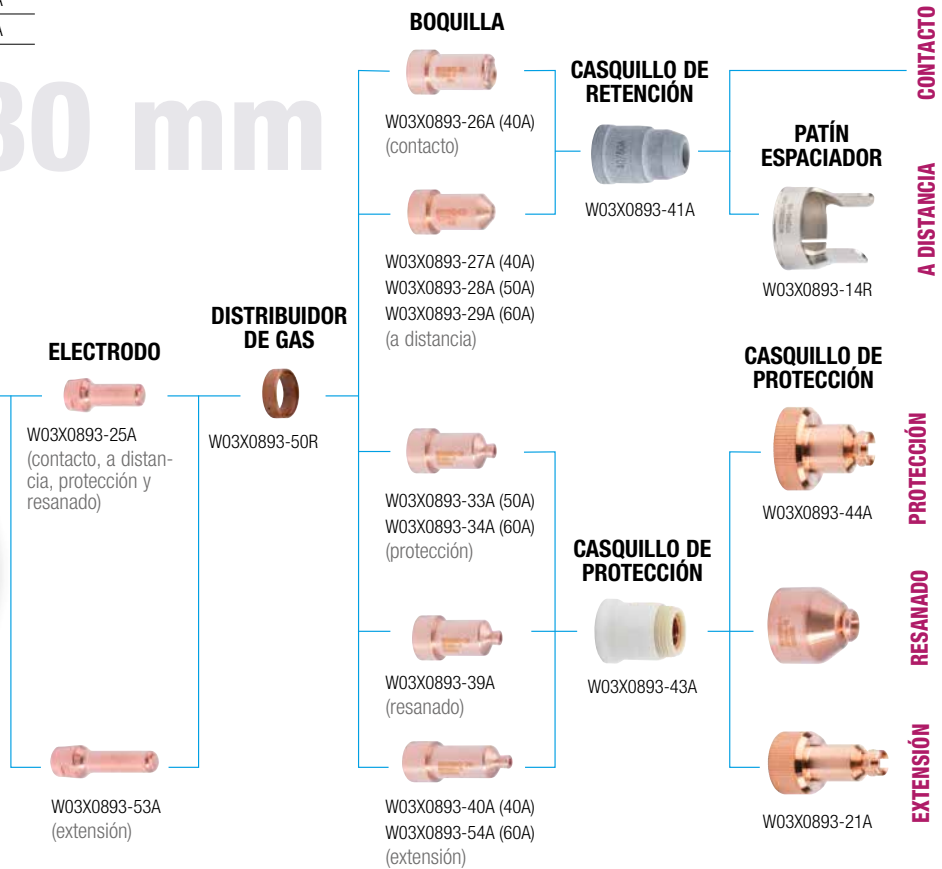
A
A

30 mm

BOQUILLA

W03X0893-26A (40A)
(contacto)

W03X0893-27A (40A)
W03X0893-28A (50A)
W03X0893-29A (60A)
(a distancia)

CASQUILLO DE RETENCIÓN

W03X0893-41A

PATÍN ESPACIADOR

W03X0893-14R

CONTACTO

A DISTANCIA

DISTRIBUIDOR DE GAS

W03X0893-50R

ELECTRODO

W03X0893-25A
(contacto, a distancia, protección y resanado)

CASQUILLO DE PROTECCIÓN

W03X0893-44A

PROTECCIÓN

W03X0893-33A (50A)
W03X0893-34A (60A)
(protección)

CASQUILLO DE PROTECCIÓN

W03X0893-43A

RESANADO

W03X0893-39A
(resanado)

EXTENSIÓN

W03X0893-53A
(extensión)

W03X0893-40A (40A)
W03X0893-54A (60A)
(extensión)

W03X0893-21A